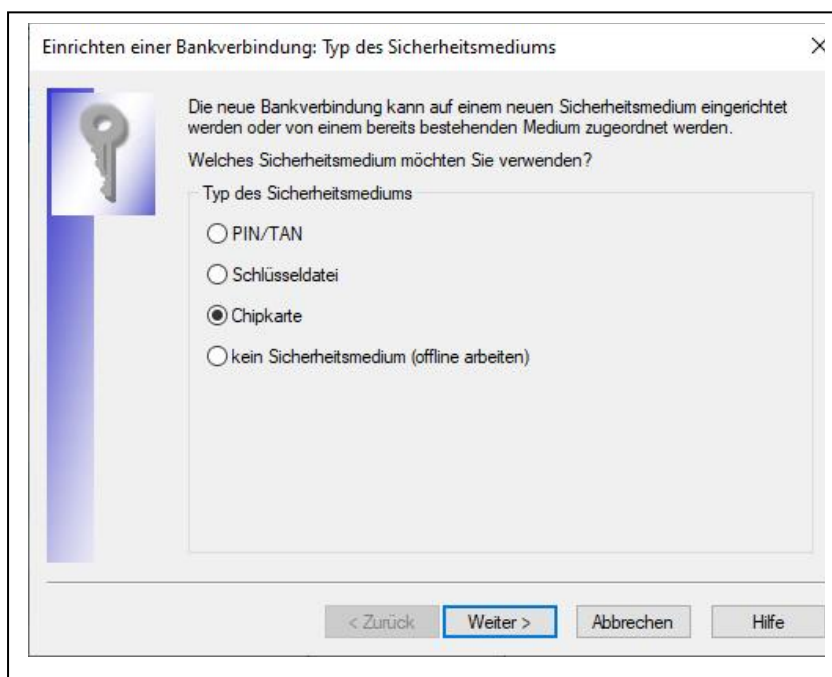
Einrichten einer Bankverbindung: Typ des Sicherheitsmediums

×

Die neue Bankverbindung kann auf einem neuen Sicherheitsmedium eingerichtet werden oder von einem bereits bestehenden Medium zugeordnet werden.

Welches Sicherheitsmedium möchten Sie verwenden?

Typ des Sicherheitsmediums

PIN/TAN

Schlüsseldatei

Chipkarte

kein Sicherheitsmedium (offline arbeiten)

< Zurück

Weiter >

Abbrechen

Hilfe